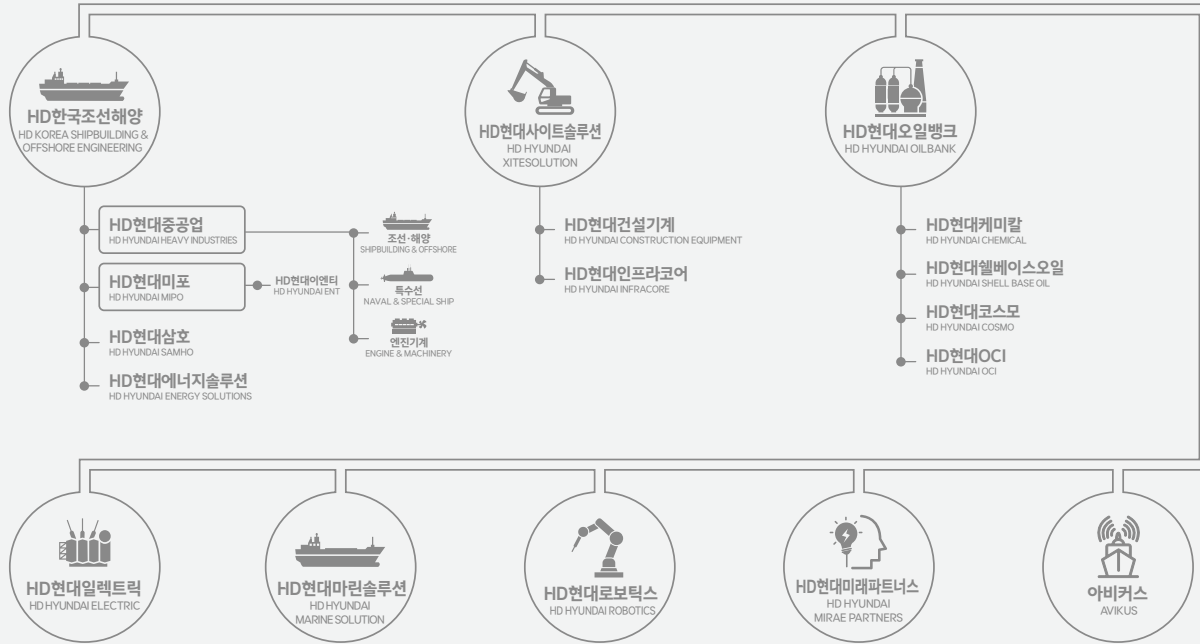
HD한국조선해양
HD KOREA SHIPBUILDING & OFFSHORE ENGINEERING

HD현대사이트솔루션
HD HYUNDAI XITESOLUTION

HD현대오일뱅크
HD HYUNDAI OILBANK

HD현대중공업
HD HYUNDAI HEAVY INDUSTRIES

HD현대미포
HD HYUNDAI MIPO

HD현대이엔티
HD HYUNDAI ENT

조선·해양
SHIPBUILDING & OFFSHORE

특수선
NAVAL & SPECIAL SHIP

엔진기계
ENGINE & MACHINERY

HD현대삼호
HD HYUNDAI SAMHO

HD현대에너지솔루션
HD HYUNDAI ENERGY SOLUTIONS

HD현대건설기계
HD HYUNDAI CONSTRUCTION EQUIPMENT

HD현대인프라코어
HD HYUNDAI INFRACORE

HD현대케미칼
HD HYUNDAI CHEMICAL

HD현대쉘베이스오일
HD HYUNDAI SHELL BASE OIL

HD현대코스모
HD HYUNDAI COSMO

HD현대OCI
HD HYUNDAI OCI

HD현대일렉트릭
HD HYUNDAI ELECTRIC

HD현대마린솔루션
HD HYUNDAI MARINE SOLUTION

HD현대로보틱스
HD HYUNDAI ROBOTICS

HD현대미래파트너스
HD HYUNDAI MIRAE PARTNERS

아비커스
AVIKUS